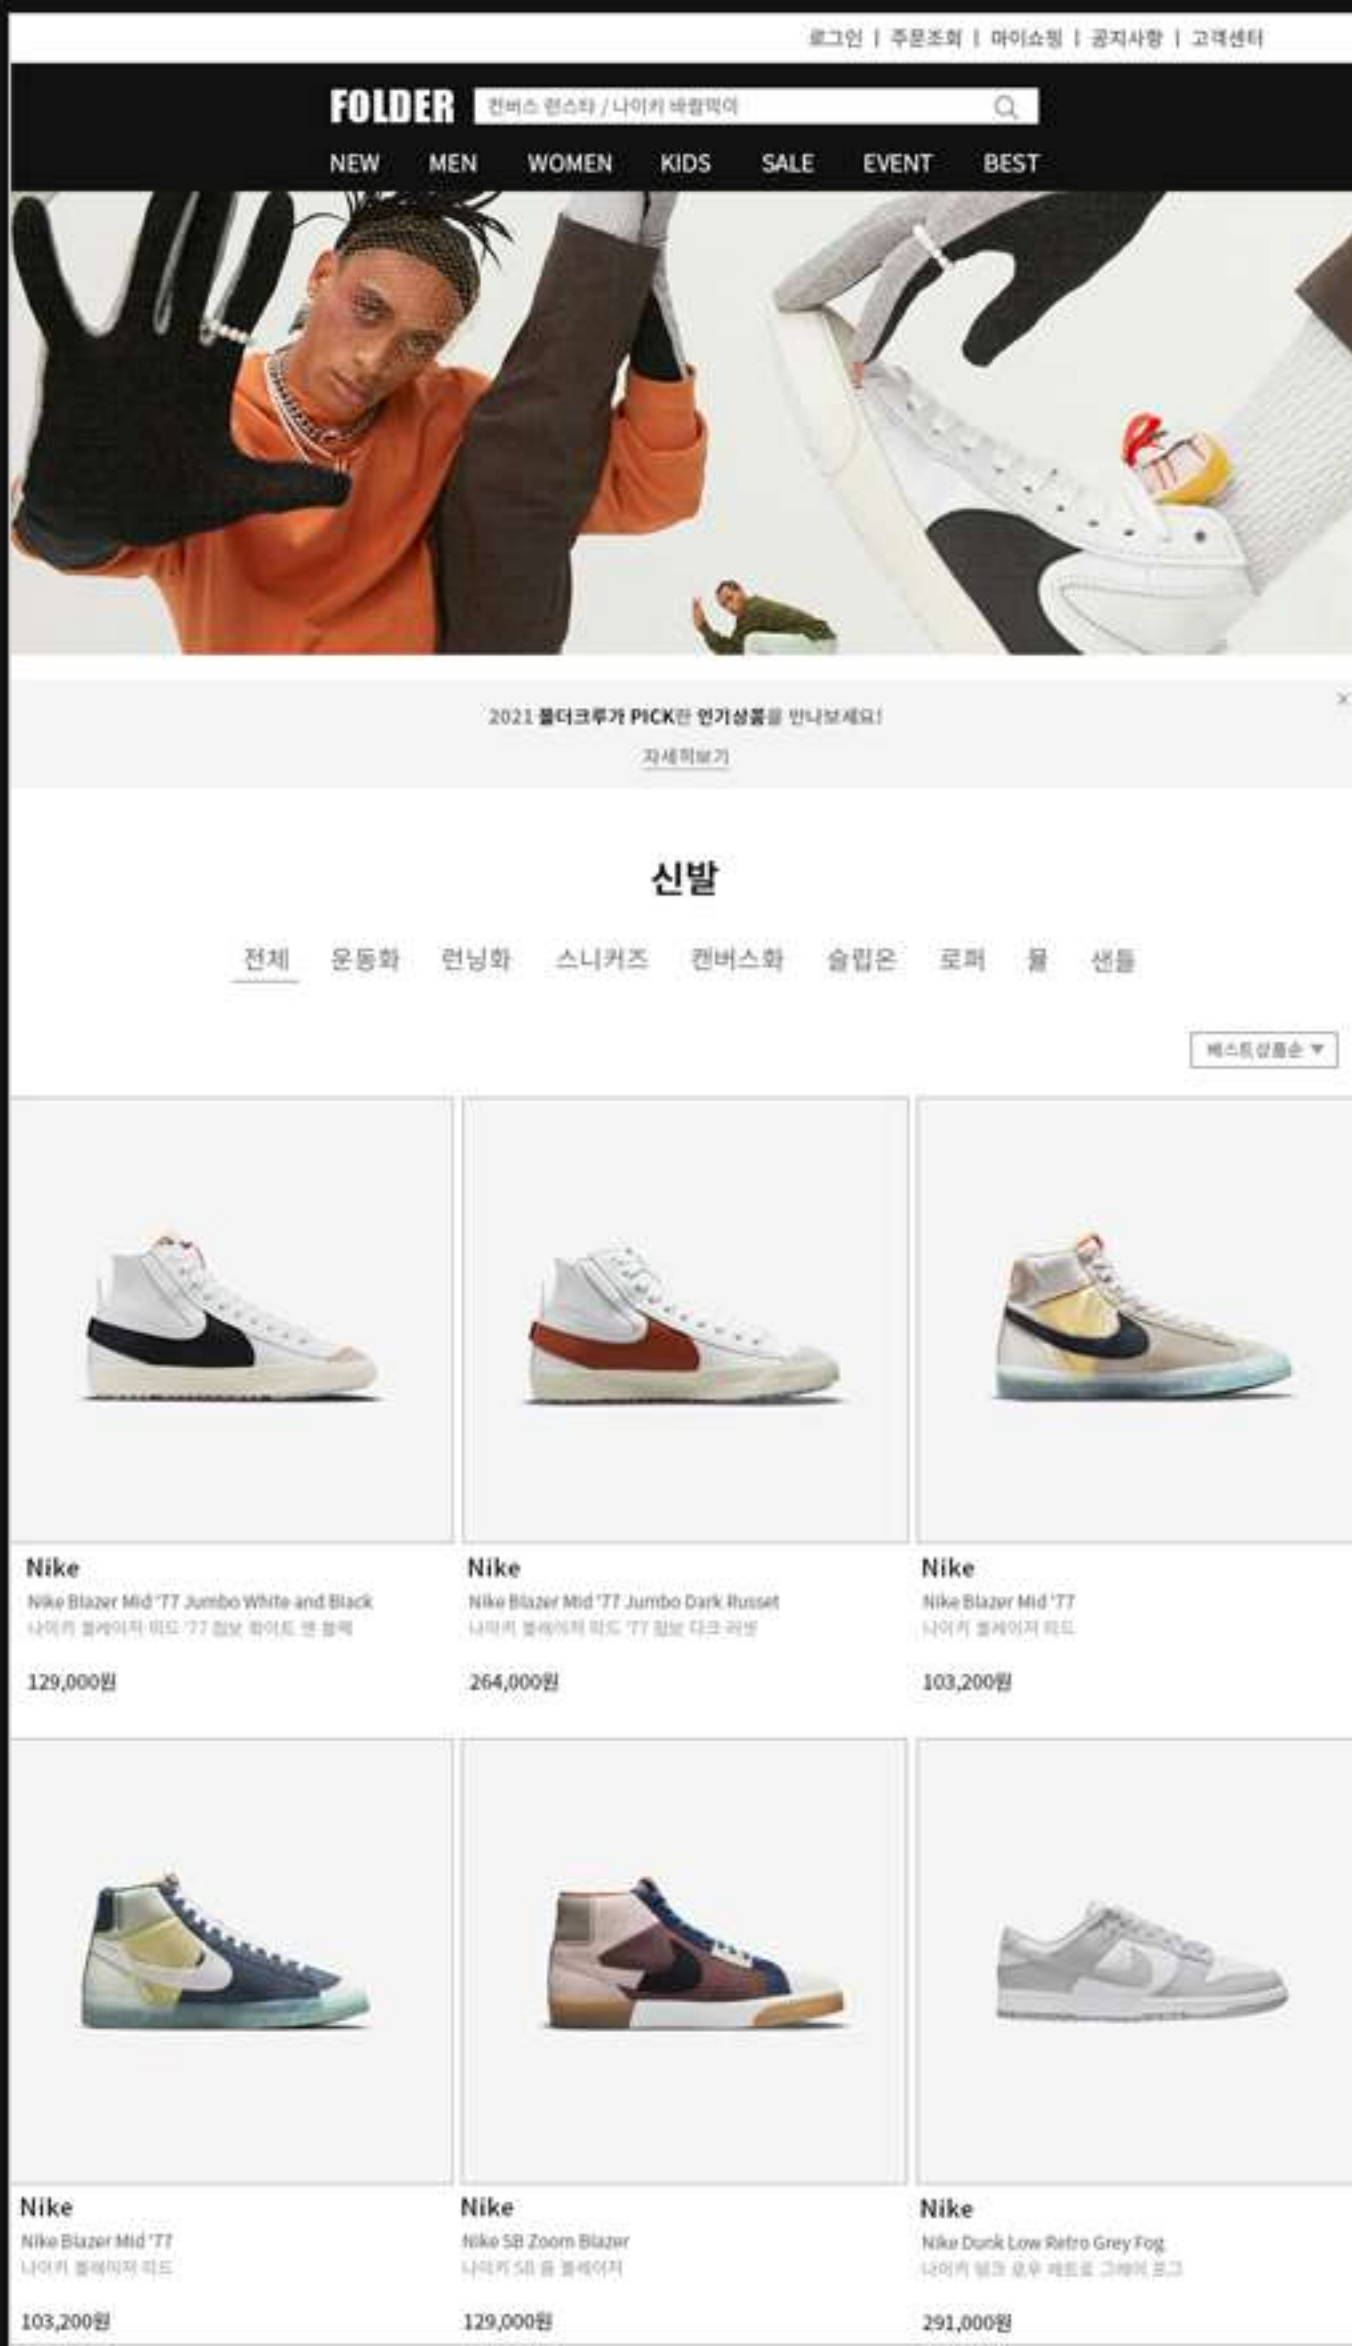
로그인 | 주문조회 | 마이쇼핑 | 공지사항 | 고객센터

FOLDER

컨버스 런스타 / 나이키 바람막이

NEW MEN WOMEN KIDS SALE EVENT BEST

2021 폴더크루가 PICK한 인기상품을 만나보세요!

자세히보기

×

신발

전체 운동화 런닝화 스니커즈 컨버스화 슬립온 로퍼 뮬 샌들

베스트상품순 ▼

Nike
Nike Blazer Mid '77 Jumbo White and Black
나이키 블레이저 미드 '77 점보 화이트 앤 블랙
129,000원

Nike
Nike Blazer Mid '77 Jumbo Dark Russet
나이키 블레이저 미드 '77 점보 다크 러셋
264,000원

Nike
Nike Blazer Mid '77
나이키 블레이저 미드
103,200원

Nike
Nike Blazer Mid '77
나이키 블레이저 미드
103,200원

Nike
Nike SB Zoom Blazer
나이키 SB 줌 블레이저
129,000원

Nike
Nike Dunk Low Retro Grey Fog
나이키 덩크 로우 레트로 그레이 포그
291,000원